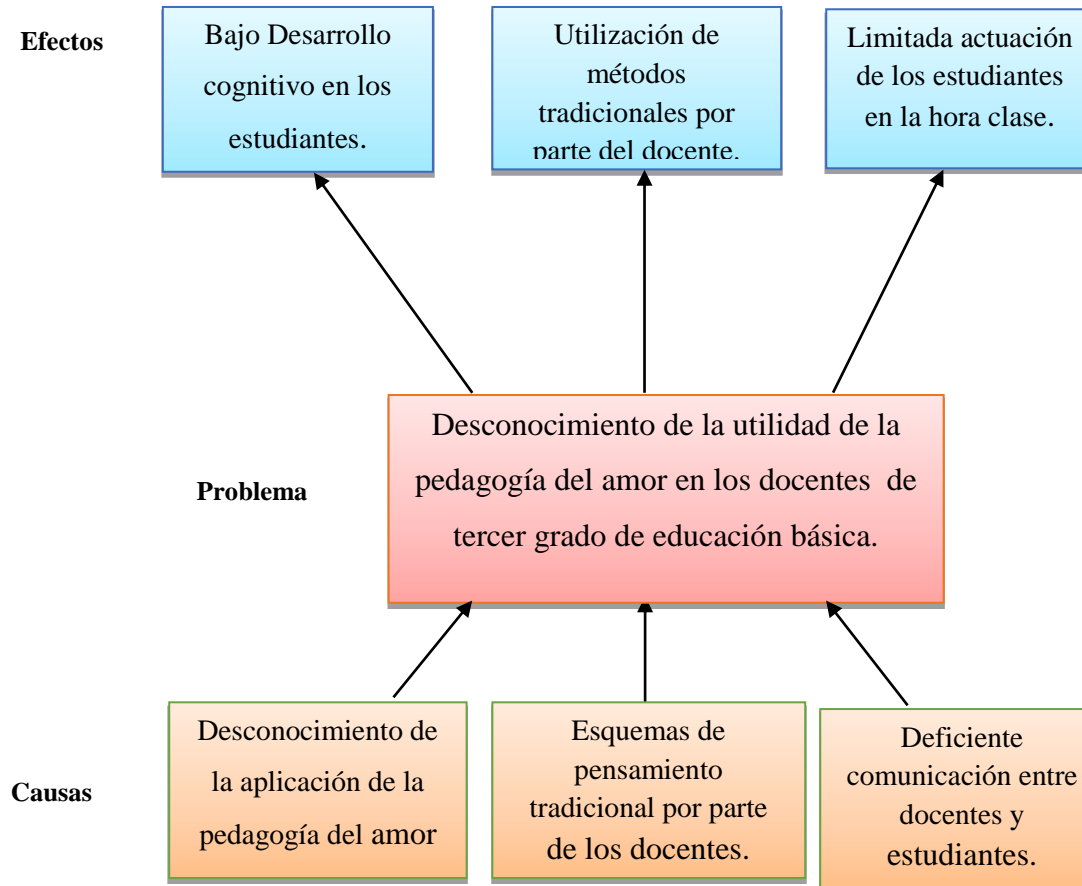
Efectos

Bajo Desarrollo cognitivo en los estudiantes.

Utilización de métodos tradicionales por parte del docente.

Limitada actuación de los estudiantes en la hora clase.

Problema

Desconocimiento de la utilidad de la pedagogía del amor en los docentes de tercer grado de educación básica.

Causas

Desconocimiento de la aplicación de la pedagogía del amor

Esquemas de pensamiento tradicional por parte de los docentes.

Deficiente comunicación entre docentes y estudiantes.